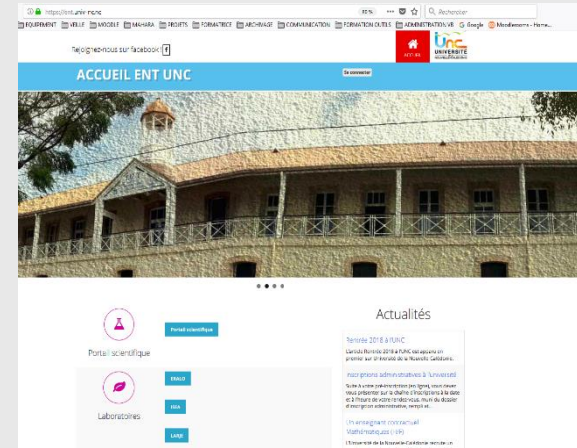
https://ent.univ-nc.nc 90% Rechercher

EQUIPEMENT VEILLE MOODLE MAHARA PROJETS FORMATEICE ARCHIVAGE COMMUNICATION FORMATION OUTILS ADMINISTRATION VE Google Moodlerooms - Home...

Rejoignez-nous sur facebook

ACCUEIL

unc UNIVERSITE

ACCUEIL ENT UNC

Se connecter

Portail scientifique

Portail scientifique

Laboratoires

ERALO

ISEA

LARJE

Actualités

Rentrée 2018 à l'UNC

L'année 2018 à l'UNC est placée en premier sur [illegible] de la Nouvelle-Calédonie.

Inscriptions administratives à l'Université

Suite à votre pré-inscription (en ligne), vous devez vous présenter sur le chaîne d'inscriptions à la date et à l'heure de votre rendez-vous, muni du dossier d'inscription administrative, rempli et...

Un enseignant contractuel Mathématiques (H/F)

L'Université de la Nouvelle-Calédonie recrute un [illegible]